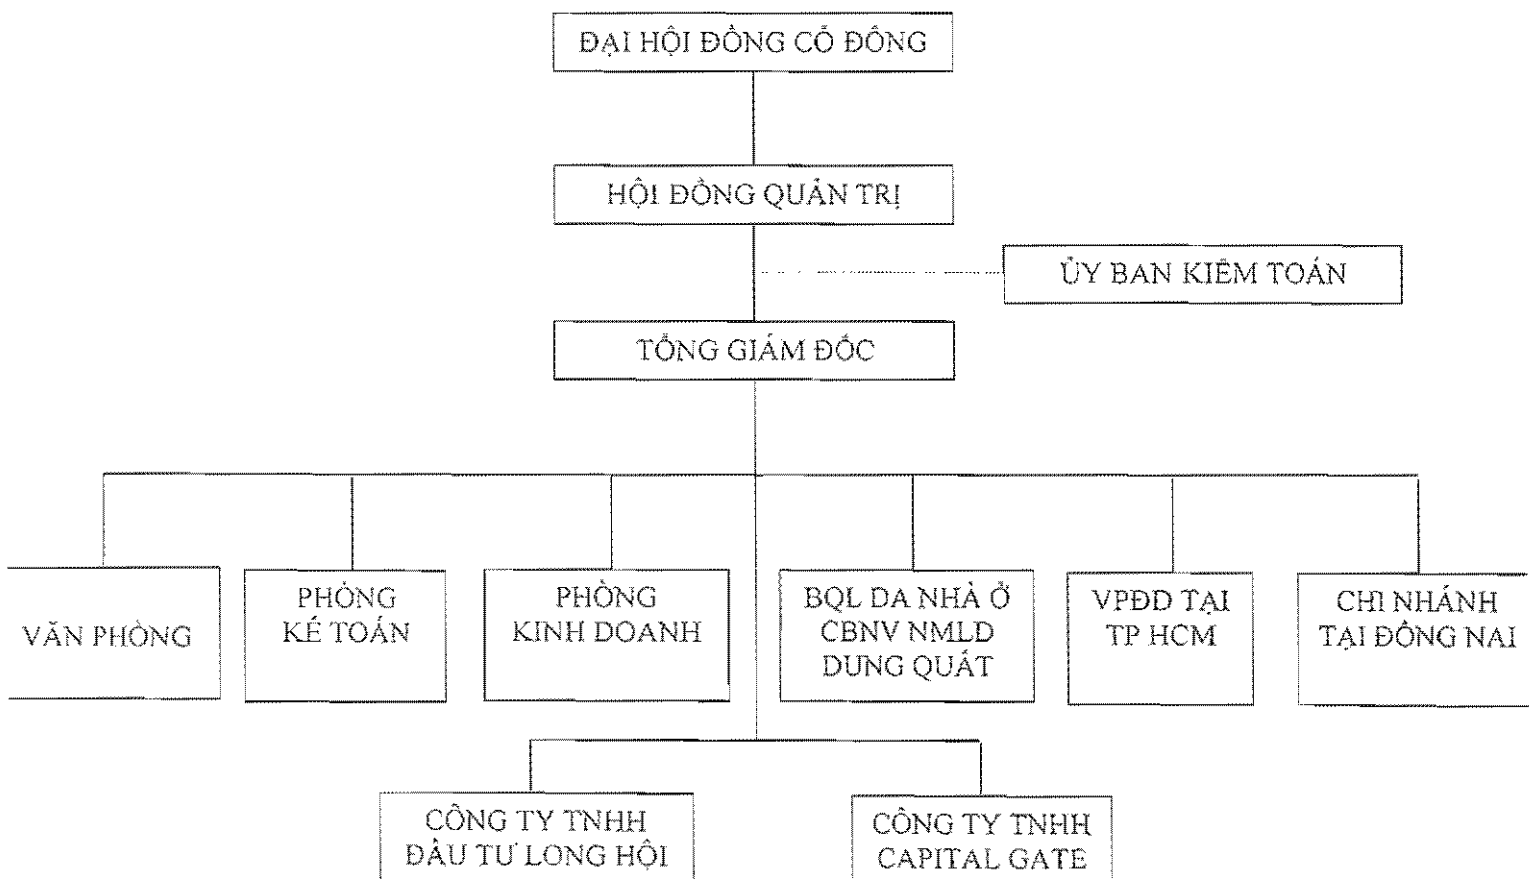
ĐẠI HỘI ĐỒNG CỔ ĐÔNG

HỘI ĐỒNG QUẢN TRỊ

ỦY BAN KIỂM TOÁN

TỔNG GIÁM ĐỐC

VĂN PHÒNG

PHÒNG KẾ TOÁN

PHÒNG KINH DOANH

BQL DA NHÀ Ở CBNV NMLD DUNG QUẤT

VPĐD TẠI TP HCM

CHI NHÁNH TẠI ĐỒNG NAI

CÔNG TY TNHH ĐẦU TƯ LONG HỘI

CÔNG TY TNHH CAPITAL GATE